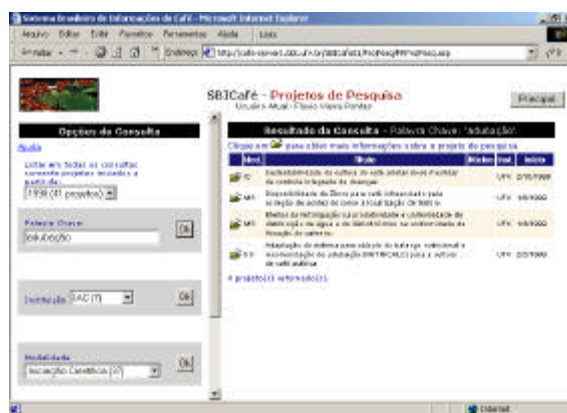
Sistema Brasileiro de Informações do Café - Microsoft Internet Explorer

Arquivo Editar Exibir Favoritos Ferramentas Ajuda Links

Voltar Endereço http://cafe-server.cpd.ufv.br/SBICafe/ProjPesq/PPProjPesq.asp

SBICafé - Projetos de Pesquisa
Usuário Atual: Flávio Vieira Pontes

Principal

Opções de Consulta

Ajuda

Listar em todas as consultas somente projetos iniciados a partir de:

1998 (31 projetos)

Palavra Chave:
adubação

Ok

Instituição UFV (7)

Ok

Modalidade
Iniciação Científica (0)

Ok

Resultado da Consulta - Palavra Chave: 'adubação'

Clique em para obter mais informações sobre o projeto de pesquisa.

| Mod. | Título | Ações | Inst. | Início |
|---|---|---|---|---|
| IC | Sustentabilidade da cultura do café adubada via Fertilizar do controle integrado de doenças | | UFV | 2/10/1999 |
| MS | Disponibilidade do Boro para café influenciada pela aplicação de adubo de calcário | | UFV | 5/5/2000 |
| MS | Efeitos da fertirrigação na produtividade e sustentabilidade do cafeeiro | | UFV | 5/5/2000 |
| DS | Adaptação do sistema para análise do balanço nutricional e recomendação de adubação (NRTIWCAL) para o cultivo do café arábica | | UFV | 2/2/1999 |

4 projeto(s) selecionado(s).

Internet